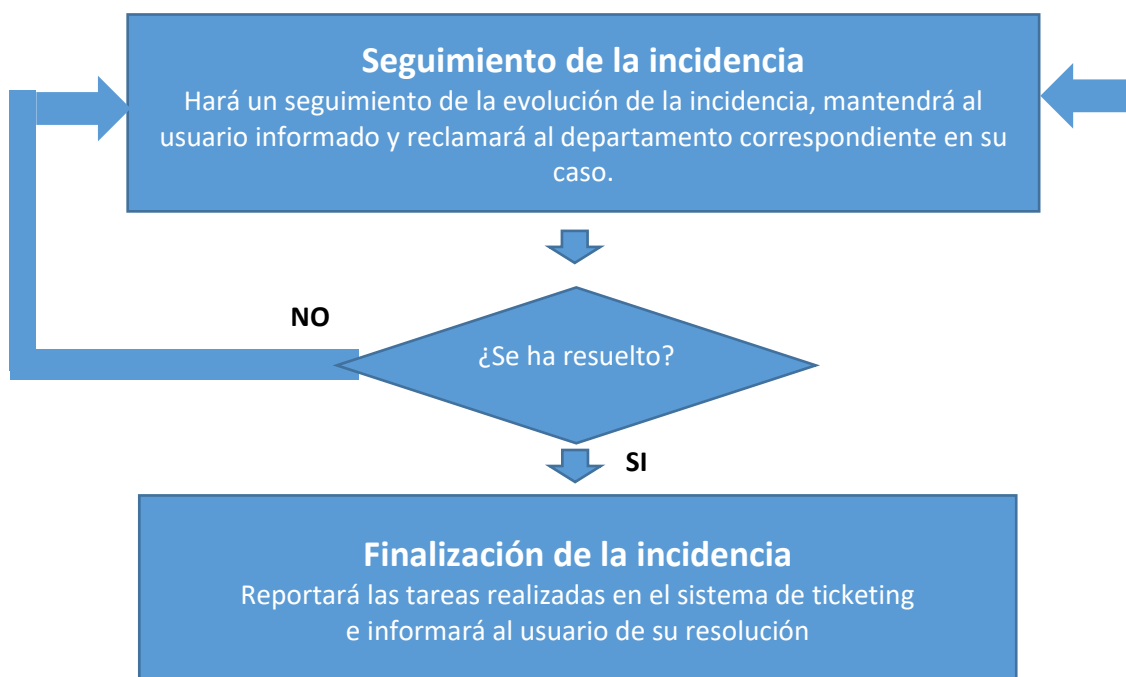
Seguimiento de la incidencia
Hará un seguimiento de la evolución de la incidencia, mantendrá al usuario informado y reclamará al departamento correspondiente en su caso.

NO

¿Se ha resuelto?

SI

Finalización de la incidencia
Reportará las tareas realizadas en el sistema de ticketing e informará al usuario de su resolución